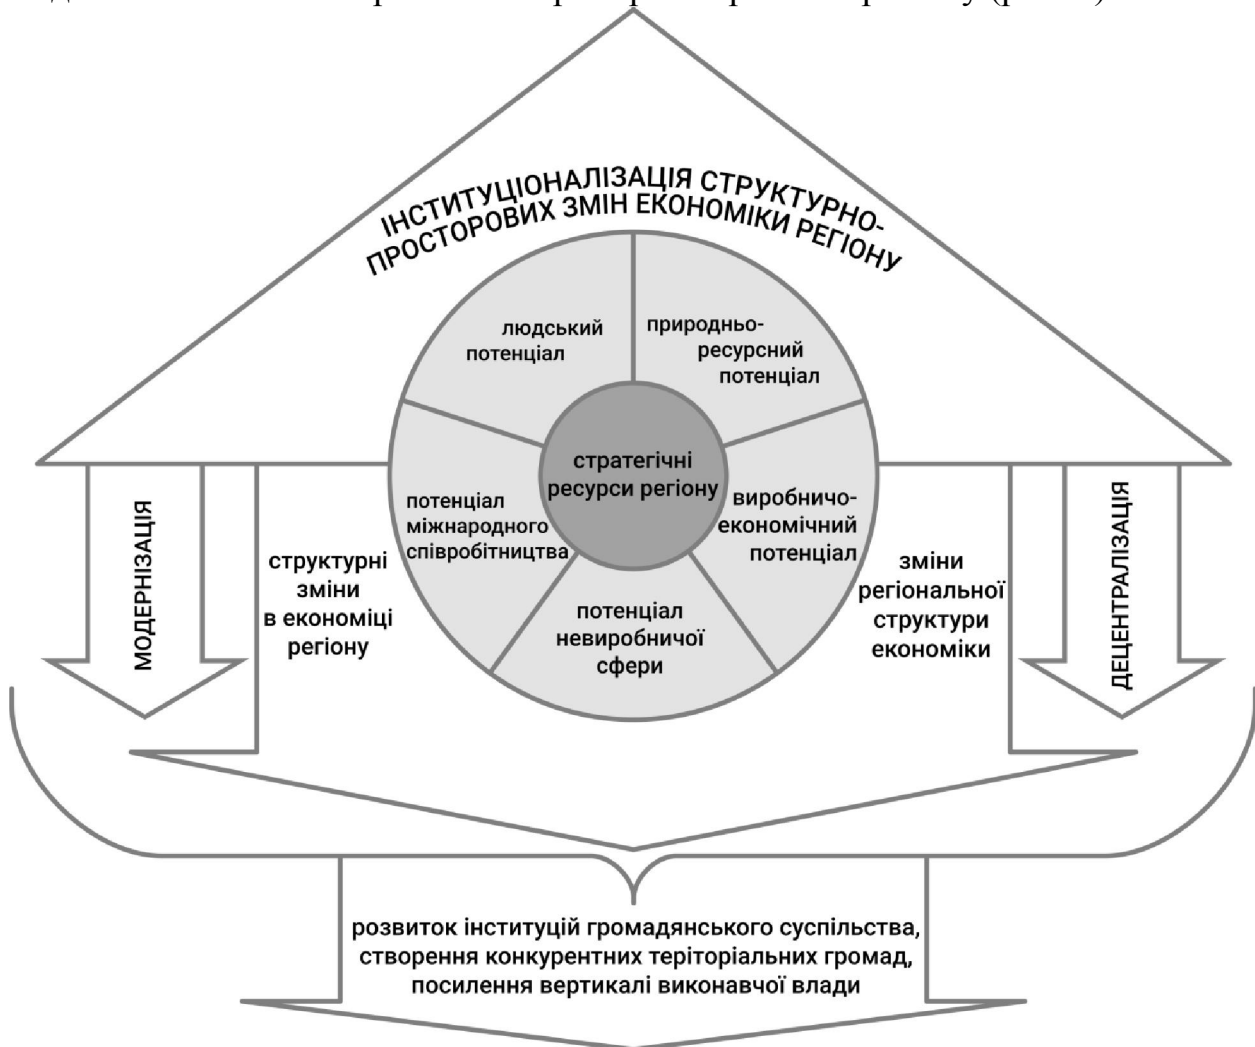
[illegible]

ІНСТИТУЦІОНАЛІЗАЦІЯ СТРУКТУРНО-ПРОСТОРОВИХ ЗМІН ЕКОНОМІКИ РЕГІОНУ

людський потенціал

природньо-ресурсний потенціал

стратегічні ресурси регіону

потенціал міжнародного співробітництва

виробничо-економічний потенціал

потенціал невиробничої сфери

МОДЕРНІЗАЦІЯ

структурні зміни в економіці регіону

зміни регіональної структури економіки

ДЕЦЕНТРАЛІЗАЦІЯ

розвиток інституцій громадянського суспільства, створення конкурентних територіальних громад, посилення вертикалі виконавчої влади